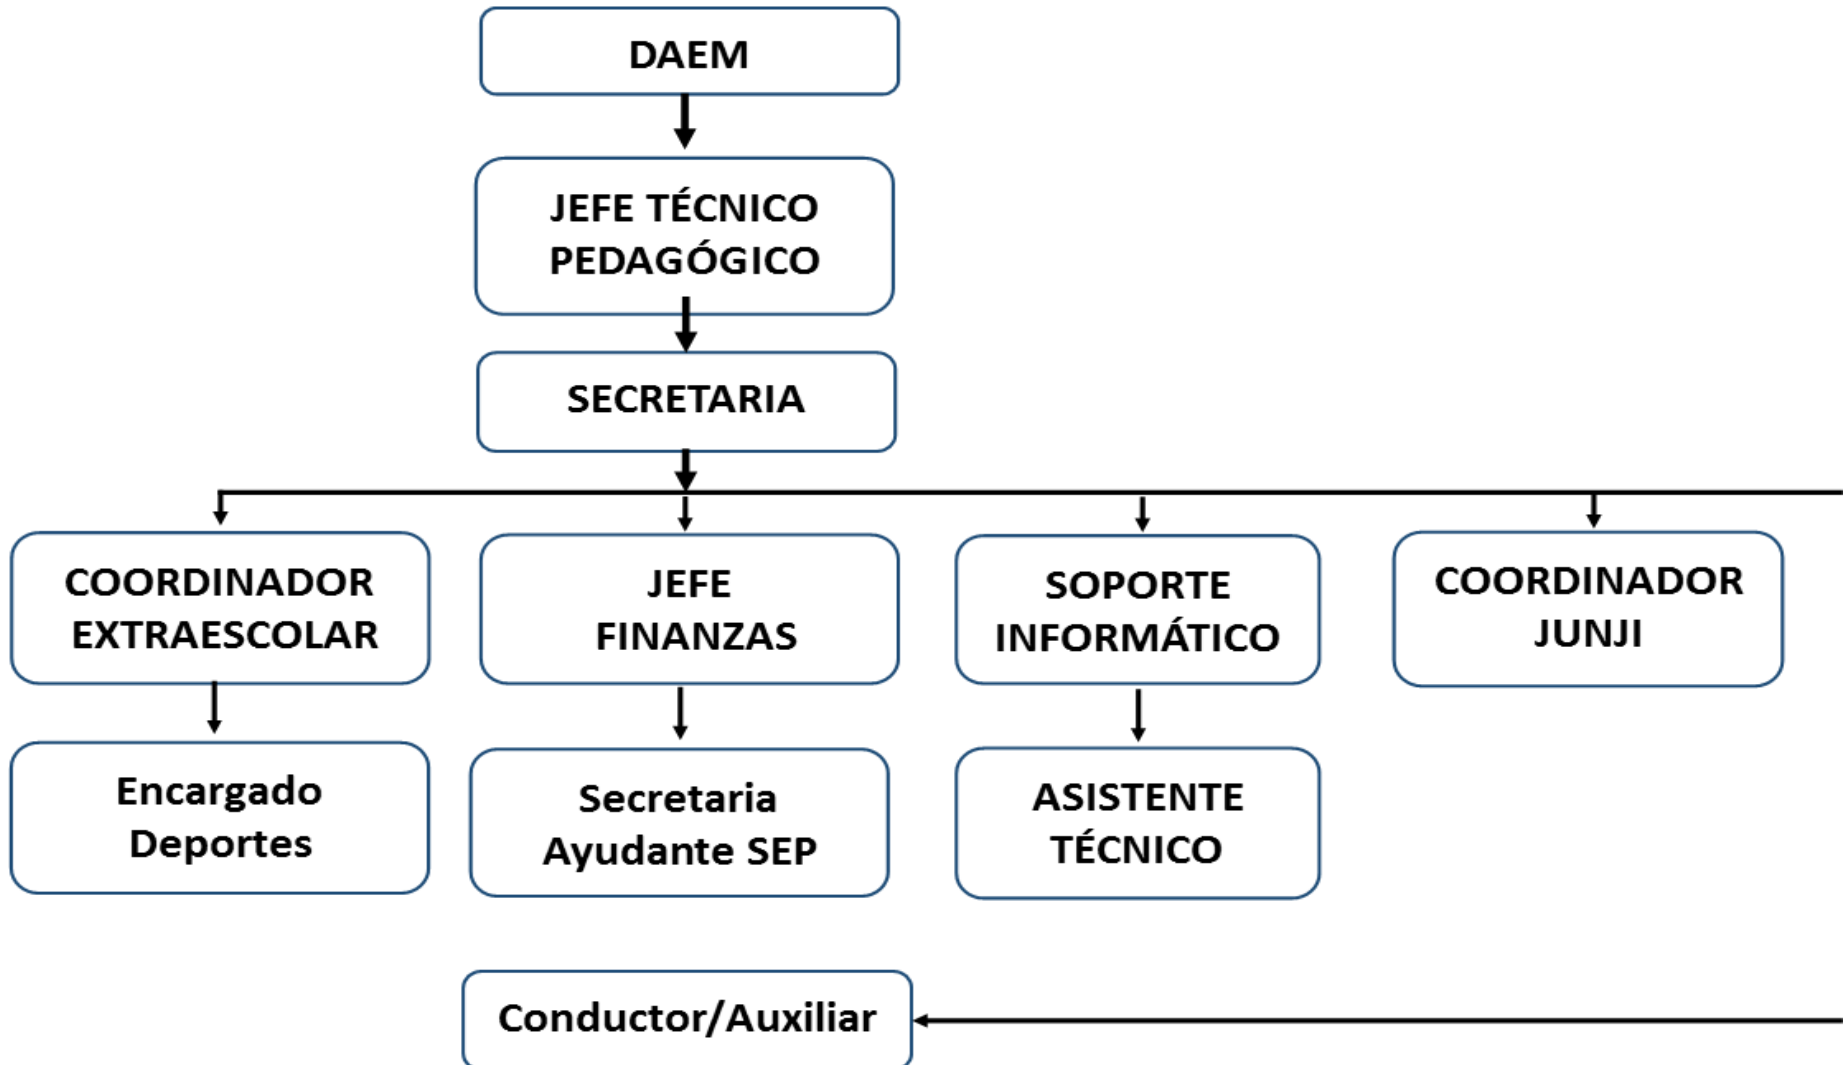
DAEM

JEFE TÉCNICO PEDAGÓGICO

SECRETARIA

COORDINADOR EXTRAESCOLAR

JEFE FINANZAS

SOPORTE INFORMÁTICO

COORDINADOR JUNJI

Encargado Deportes

Secretaria Ayudante SEP

ASISTENTE TÉCNICO

Conductor/Auxiliar